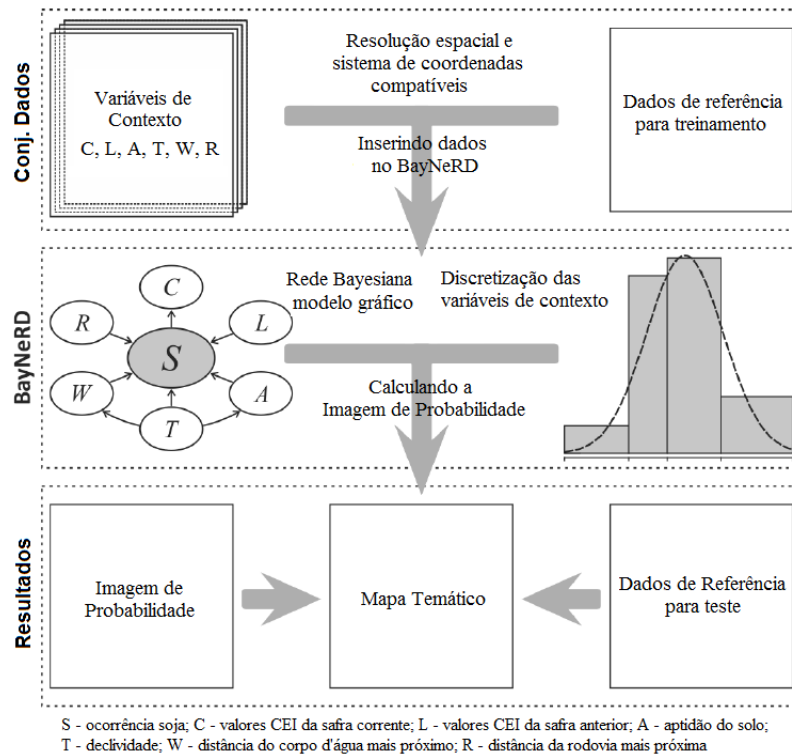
Conj. Dados

Variáveis de Contexto
C, L, A, T, W, R

Resolução espacial e sistema de coordenadas compatíveis

Inserindo dados no BayNeRD

Dados de referência para treinamento

BayNeRD

C
R
L
S
W
A
T

Rede Bayesiana modelo gráfico

Discretização das variáveis de contexto

Calculando a Imagem de Probabilidade

Resultados

Imagem de Probabilidade

Mapa Temático

Dados de Referência para teste

S - ocorrência soja; C - valores CEI da safra corrente; L - valores CEI da safra anterior; A - aptidão do solo; T - declividade; W - distância do corpo d'água mais próximo; R - distância da rodovia mais próxima